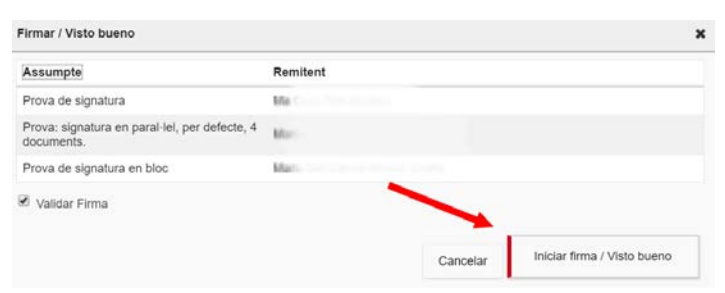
Firmar / Visto bueno

×

| Assumpte | Remitent |
|---|---|
| Prova de signatura | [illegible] |
| Prova: signatura en paral·lel, per defecte, 4 documents. | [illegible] |
| Prova de signatura en bloc | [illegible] |

Validar Firma

Cancelar

Iniciar firma / Visto bueno